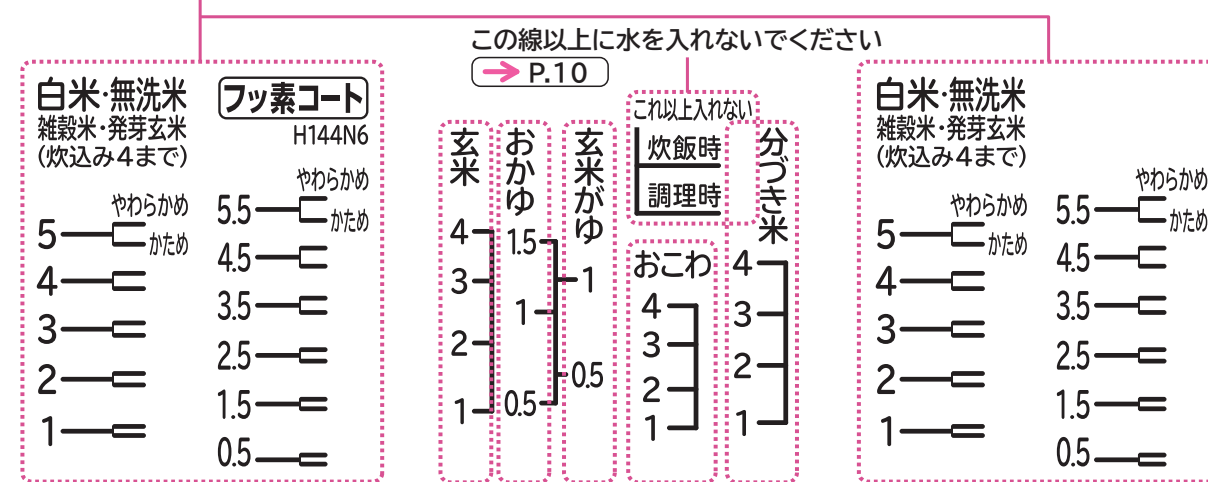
この線以上に水を入れないでください
P.10

白米・無洗米
雑穀米・発芽玄米
(炊込み4まで)

フッ素コート
H144N6

やわらかめ
5 かため
4
3
2
1

やわらかめ
5.5 かため
4.5
3.5
2.5
1.5
0.5

玄米
4
3
2
1

おかゆ
1.5
1
0.5

玄米がゆ
1
0.5

これ以上入れない
炊飯時
調理時

おこわ
4
3
2
1

分づき米
4
3
2
1

白米・無洗米
雑穀米・発芽玄米
(炊込み4まで)

やわらかめ
5 かため
4
3
2
1

やわらかめ
5.5 かため
4.5
3.5
2.5
1.5
0.5